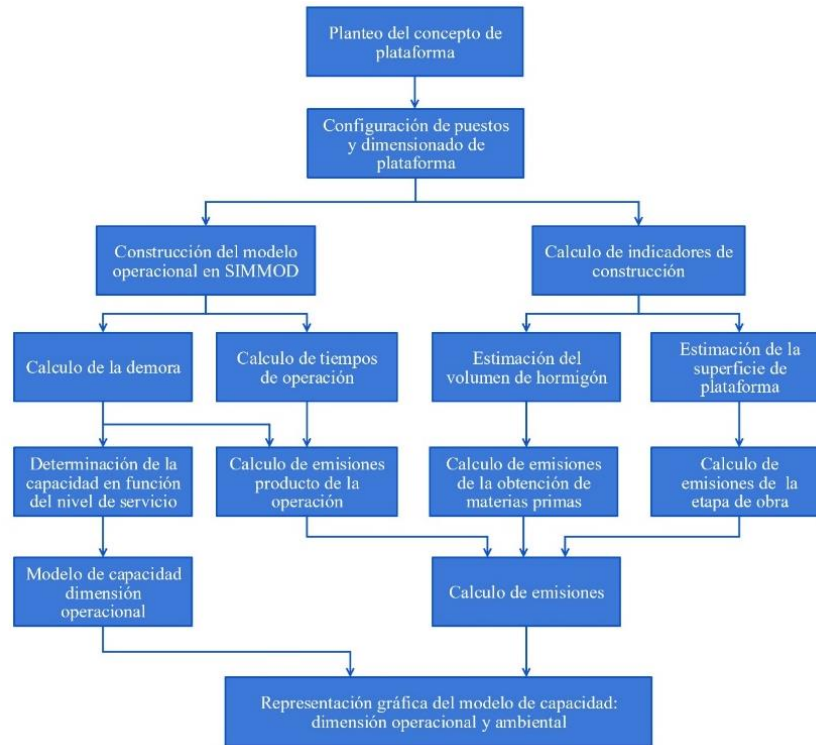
Planteo del concepto de plataforma

Configuración de puestos y dimensionado de plataforma

Construcción del modelo operacional en SIMMOD

Calculo de indicadores de construcción

Calculo de la demora

Calculo de tiempos de operación

Estimación del volumen de hormigón

Estimación de la superficie de plataforma

Determinación de la capacidad en función del nivel de servicio

Calculo de emisiones producto de la operación

Calculo de emisiones de la obtención de materias primas

Calculo de emisiones de la etapa de obra

Modelo de capacidad dimensión operacional

Calculo de emisiones

Representación gráfica del modelo de capacidad: dimensión operacional y ambiental